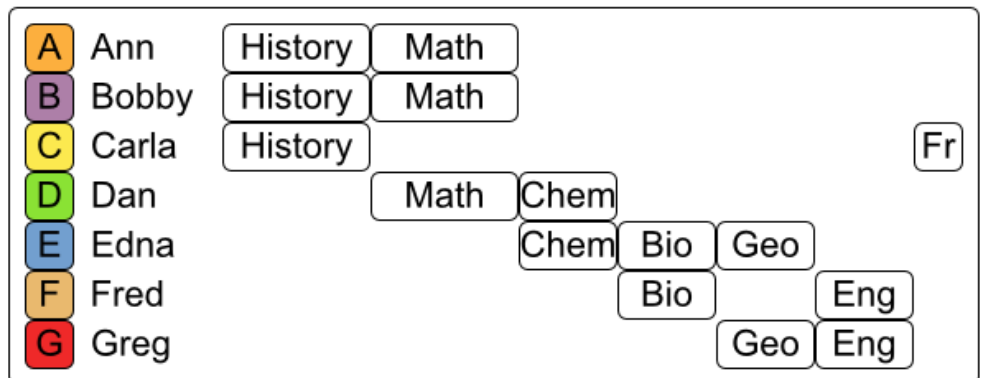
| | | | | | | | | | |
|---|---|---|---|---|---|---|---|---|---|
| A | Ann | History | Math | | | | | | |
| B | Bobby | History | Math | | | | | | |
| C | Carla | History | | | | | | | Fr |
| D | Dan | | Math | Chem | | | | | |
| E | Edna | | | Chem | Bio | Geo | | | |
| F | Fred | | | | Bio | | Eng | | |
| G | Greg | | | | | Geo | Eng | | |